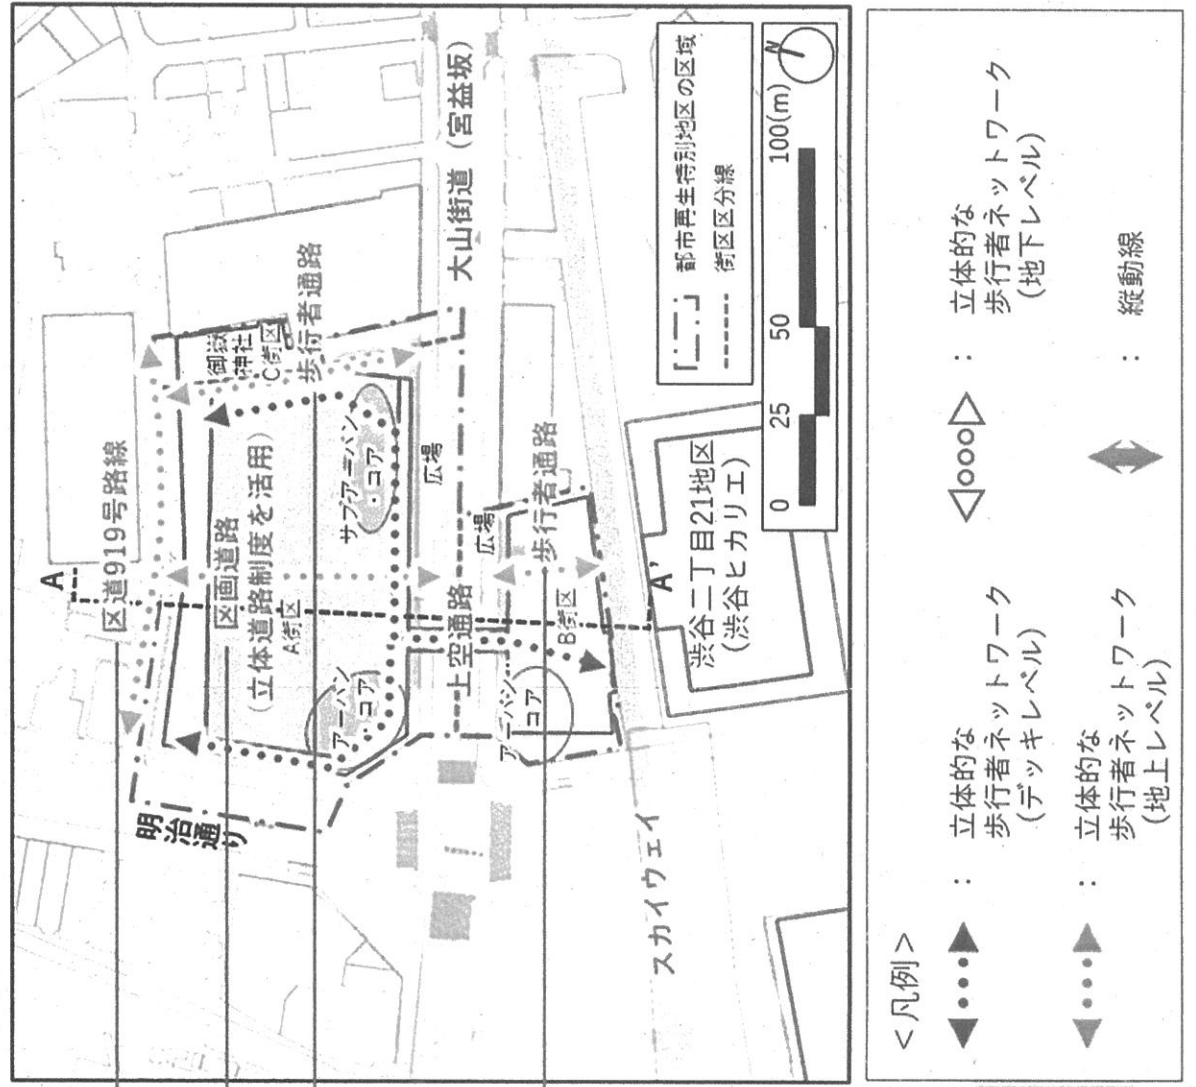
区道919号路線

大山街道（宮益坂）

歩行者通路

御嶽神社

C街区

都市再生特別地区の区域

街区区分線

0 25 50 100(m)

N

図画道路

（立体道路制度を活用）

A街区

サブアーバン・コア

広場

アーバン・コア

上空通路

広場

歩行者通路

B街区

アーバン・コア

A

A'

渋谷二丁目21地区

（渋谷ヒカリエ）

明治通り

スカイウェイ

＜凡例＞

：立体的な歩行者ネットワーク（デッキレベル）

：立体的な歩行者ネットワーク（地上レベル）

：立体的な歩行者ネットワーク（地下レベル）

：縦動線